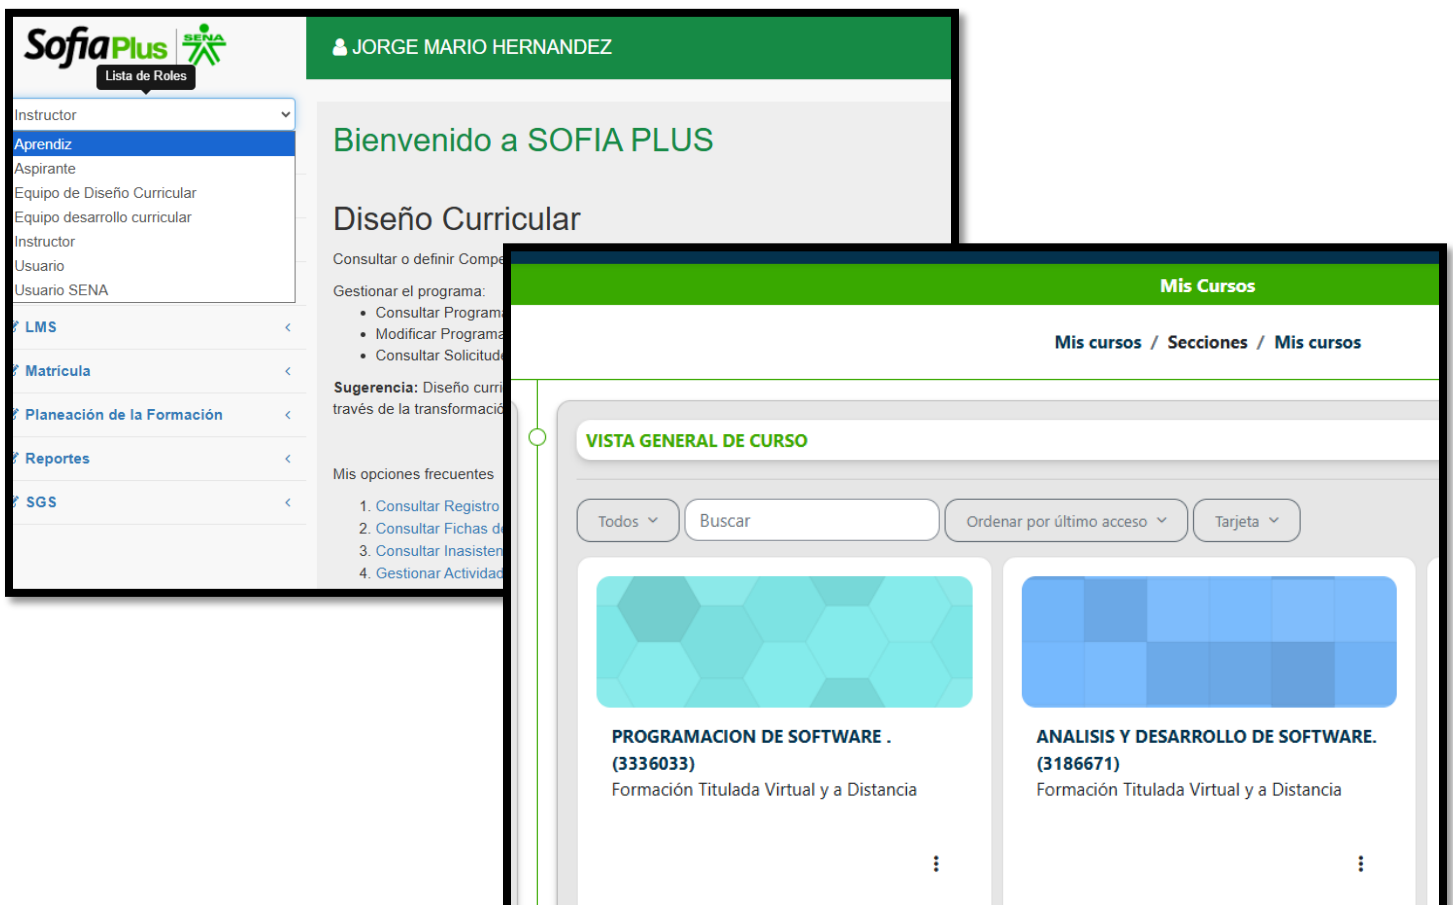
SofiaPlus SENA
Lista de Roles

JORGE MARIO HERNANDEZ

Instructor
Aprendiz
Aspirante
Equipo de Diseño Curricular
Equipo desarrollo curricular
Instructor
Usuario
Usuario SENA

LMS
Matrícula
Planeación de la Formación
Reportes
SGS

Bienvenido a SOFIA PLUS

Diseño Curricular

Consultar o definir Compe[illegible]

Gestionar el programa:
- Consultar Program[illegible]
- Modificar Programa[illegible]
- Consultar Solicitud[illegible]

Sugerencia: Diseño curri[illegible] través de la transformació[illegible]

Mis opciones frecuentes

1. Consultar Registro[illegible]
2. Consultar Fichas d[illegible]
3. Consultar Inasisten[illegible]
4. Gestionar Activida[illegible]

Mis Cursos

Mis cursos / Secciones / Mis cursos

VISTA GENERAL DE CURSO

Todos
Buscar
Ordenar por último acceso
Tarjeta

PROGRAMACION DE SOFTWARE . (3336033)
Formación Titulada Virtual y a Distancia

ANALISIS Y DESARROLLO DE SOFTWARE. (3186671)
Formación Titulada Virtual y a Distancia